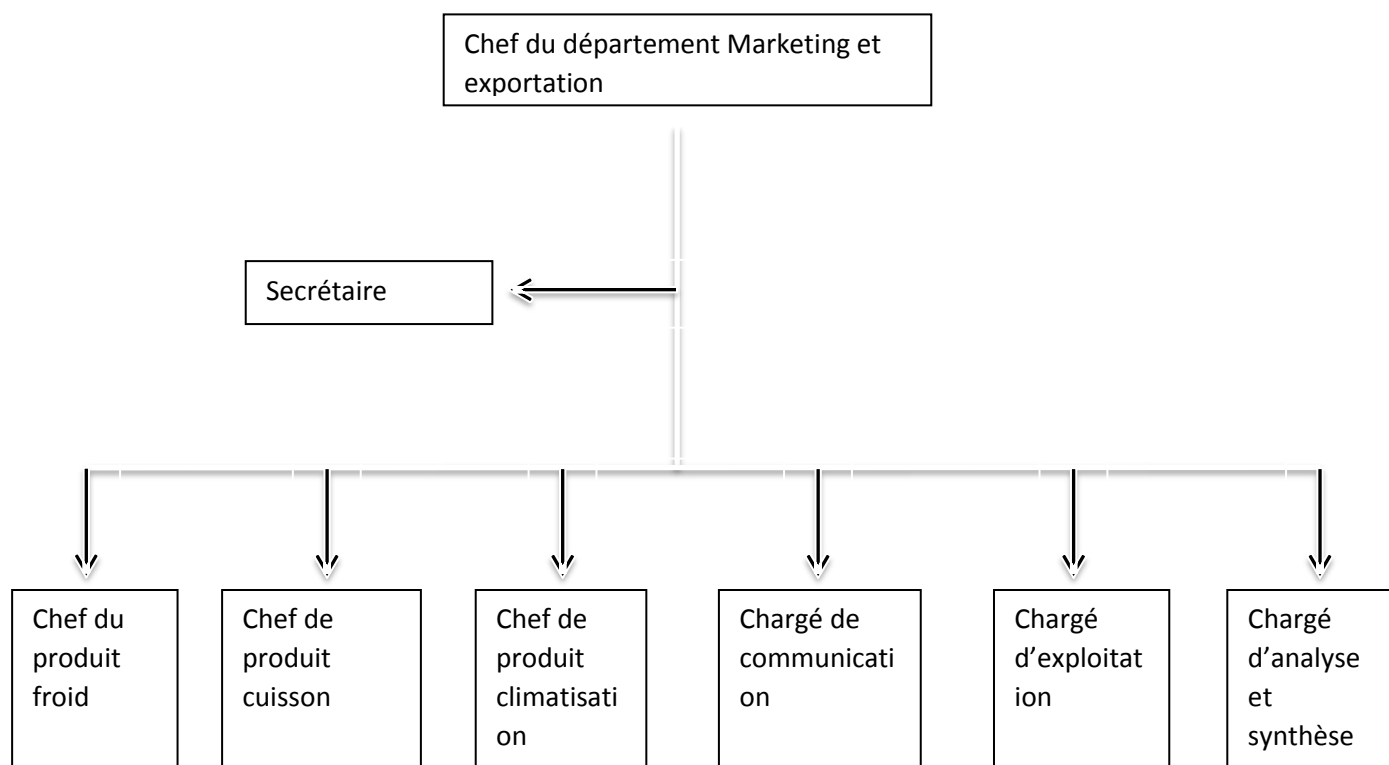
Chef du département Marketing et exportation

Secrétaire

Chef du produit froid

Chef de produit cuisson

Chef de produit climatisation

Chargé de communication

Chargé d'exploitation

Chargé d'analyse et synthèse